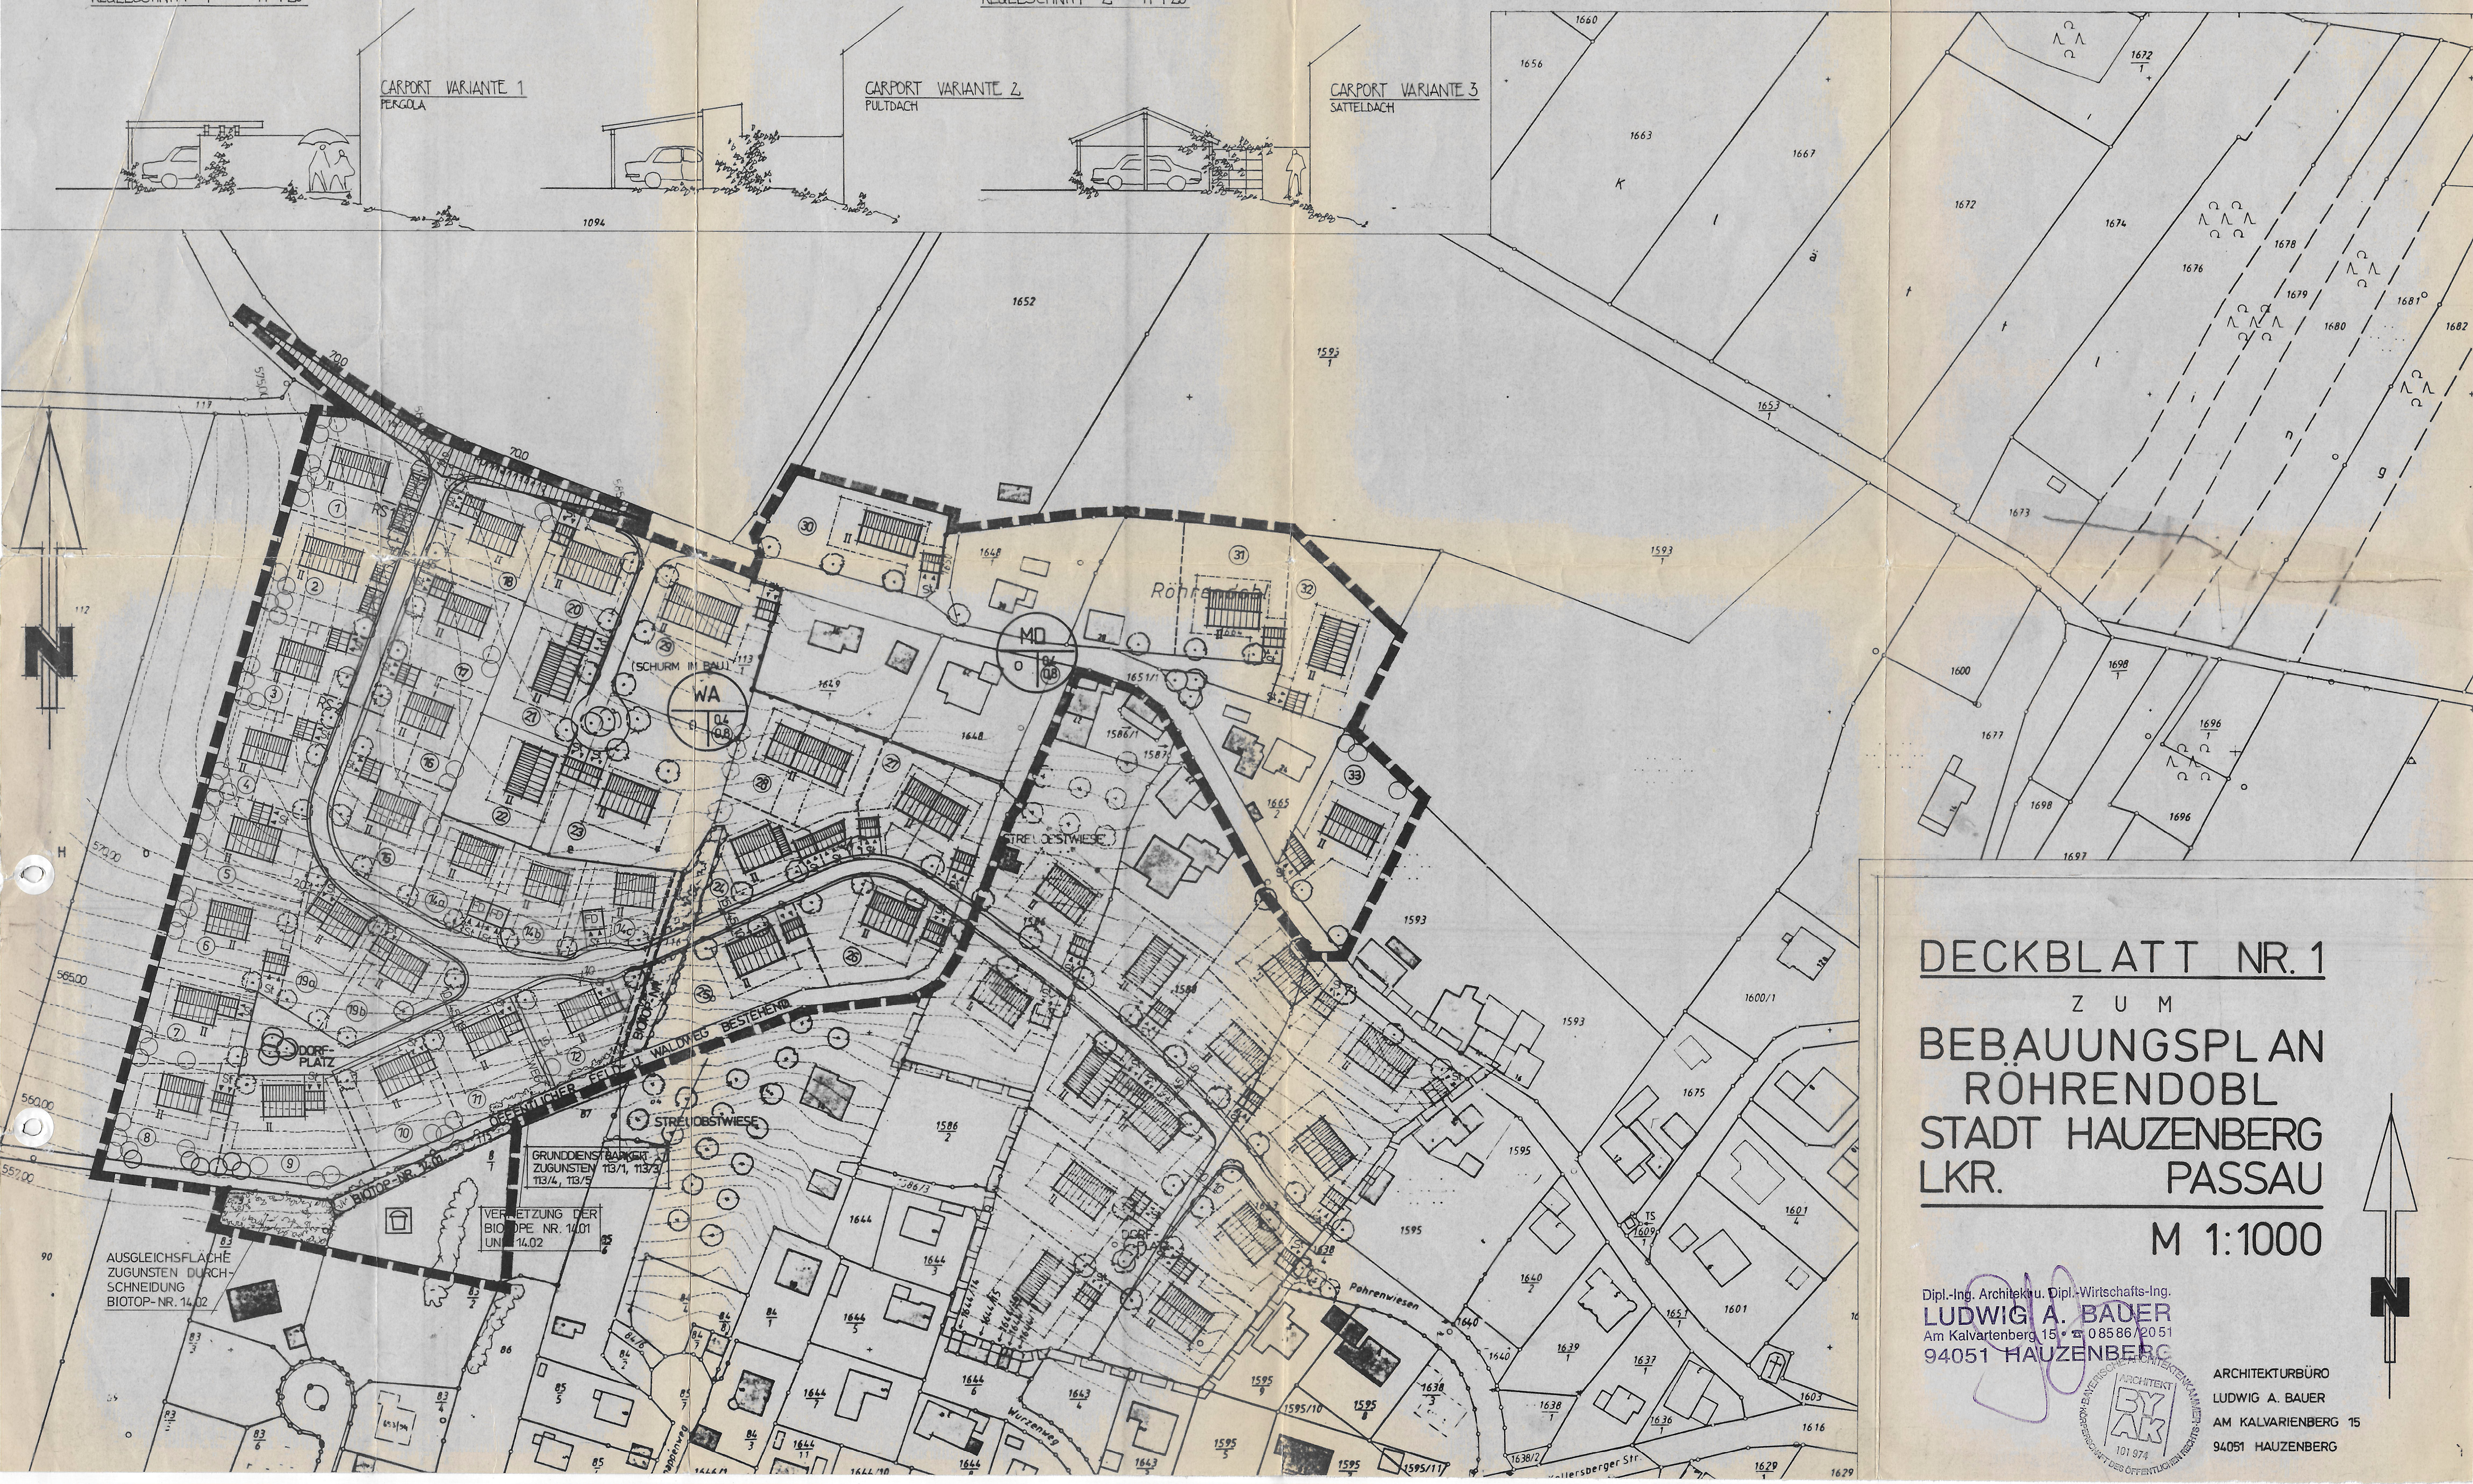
CARPORT VARIANTE 1
PERGOLA

CARPORT VARIANTE 2
PULTDACH

CARPORT VARIANTE 3
SATTELDACH

1094

1660
1656
1663
1667
1672
1
1674
1672
1676
1678
1679
1680
1681
1682
1652
1593
1
1653
1
1673
1593
1
1600
1698
1
1677
1696
1
1698
1696
1697
K l ä t t l i n g

N

WA
MD
Röhrendobl
(SCHURM IN BAU)
STREUOBSTWIESE
DORF-PLATZ
DORF-PLATZ
BIOTOP NR. 14.01
STREUOBSTWIESE
GRUNDDIENSTBARKEIT ZUGUNSTEN 113/4, 113/3, 113/4, 113/5
VERNETZUNG DER BIOTOPE NR. 14.01 UND 14.02
AUSGLEICHSFLÄCHE ZUGUNSTEN DURCHSCHNEIDUNG BIOTOP-NR. 14.02
Pahrenwiesen
Wurzenweg
Kellersberger Str.

1593
1600/1
1593
1675
1595
1595
1601
4
1640
2
1651
1601
1639
1637
1636
1638
1603
1616
1629
1629
1644
1644
3
1644
5
1644
7
1644
6
1643
1586
2
1588
1665
2
1587
1586/1
1651/1
1648
1649
1648

DECKBLATT NR. 1
ZUM
BEBAUUNGSPLAN
RÖHRENDOBL
STADT HAUZENBERG
LKR. PASSAU
M 1:1000

Dipl.-Ing. Architekt u. Dipl.-Wirtschafts-Ing.
LUDWIG A. BAUER
Am Kalvarienberg 15 · ☎ 08586/2051
94051 HAUZENBERG

ARCHITEKTURBÜRO
LUDWIG A. BAUER
AM KALVARIENBERG 15
94051 HAUZENBERG

ARCHITEKT
101 974